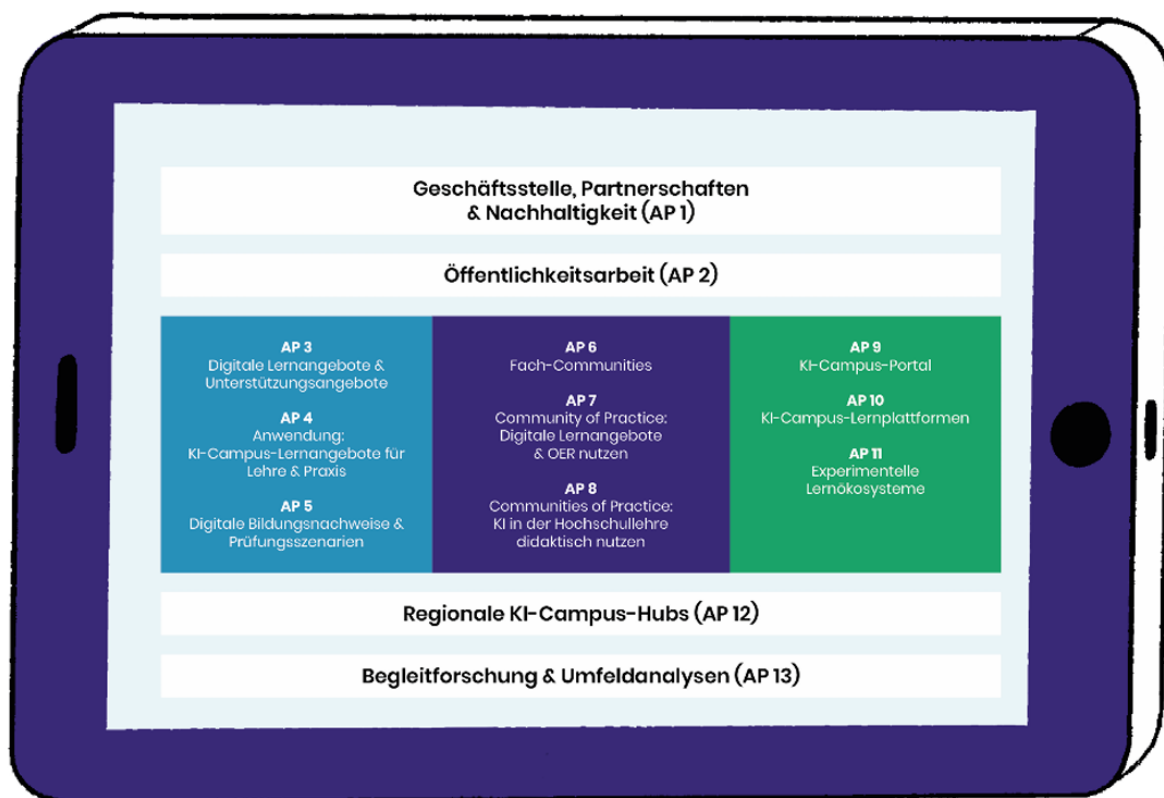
Geschäftsstelle, Partnerschaften & Nachhaltigkeit (AP 1)

Öffentlichkeitsarbeit (AP 2)

AP 3
Digitale Lernangebote & Unterstützungsangebote

AP 4
Anwendung: KI-Campus-Lernangebote für Lehre & Praxis

AP 5
Digitale Bildungsnachweise & Prüfungsszenarien

AP 6
Fach-Communities

AP 7
Community of Practice: Digitale Lernangebote & OER nutzen

AP 8
Communities of Practice: KI in der Hochschullehre didaktisch nutzen

AP 9
KI-Campus-Portal

AP 10
KI-Campus-Lernplattformen

AP 11
Experimentelle Lernökosysteme

Regionale KI-Campus-Hubs (AP 12)

Begleitforschung & Umfeldanalysen (AP 13)